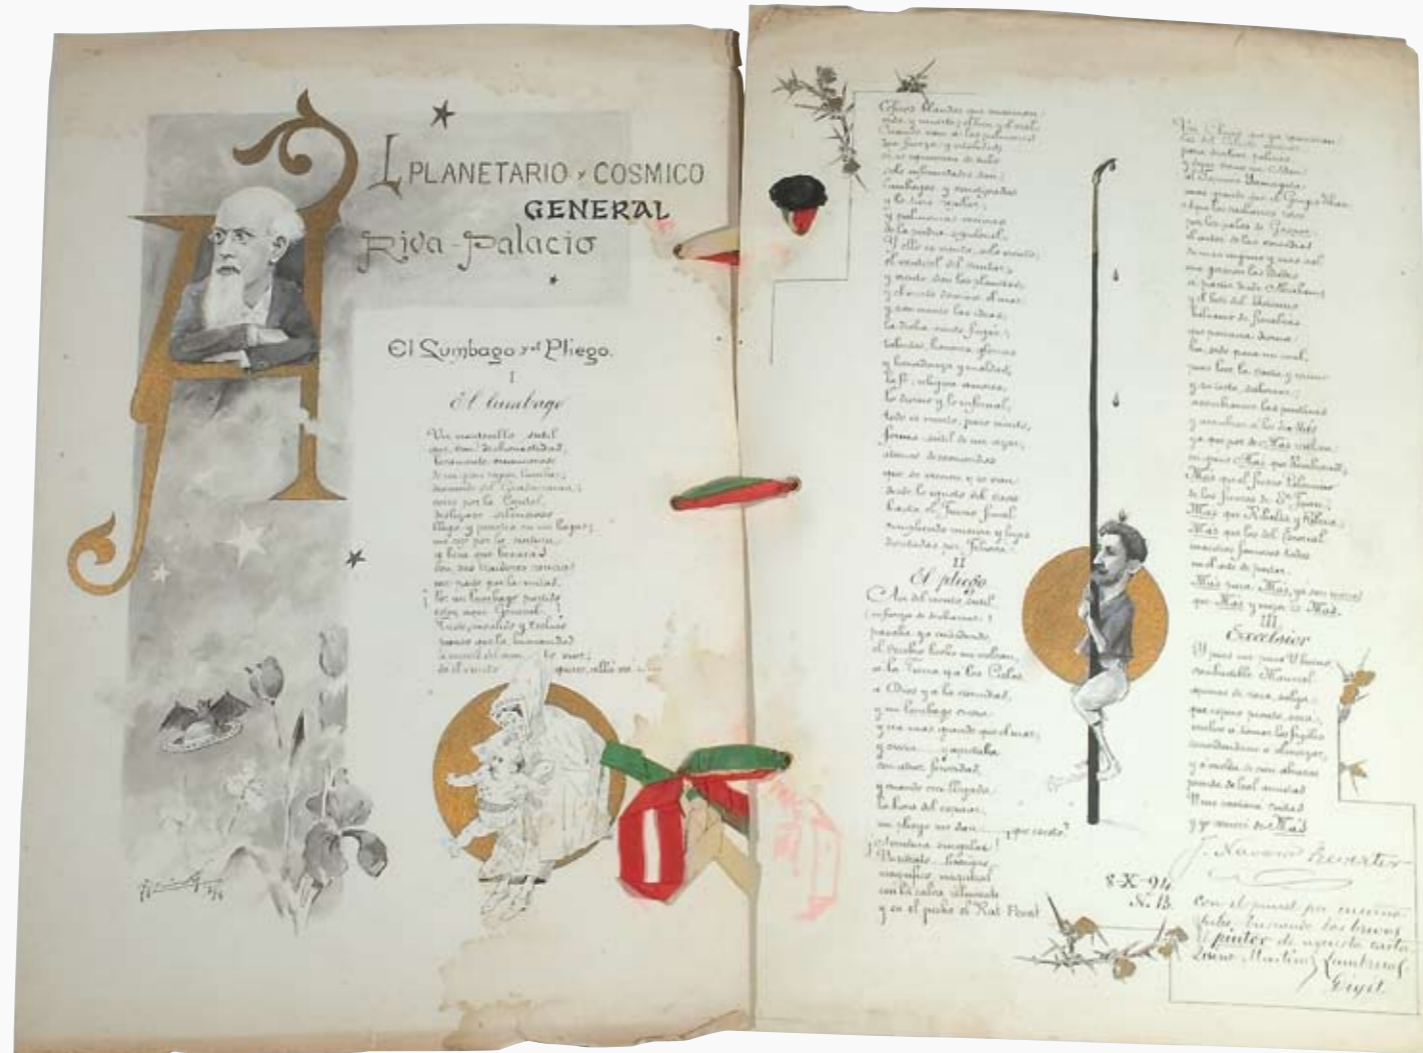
AL PLANETARIO y COSMICO GENERAL Riva-Palacio

El Lumbago y el Pliego.

I

El lumbago

Un montecillo sutil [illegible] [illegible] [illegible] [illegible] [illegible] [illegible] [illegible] por la Central, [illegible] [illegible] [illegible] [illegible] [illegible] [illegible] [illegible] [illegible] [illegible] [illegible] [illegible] ¡Es un lumbago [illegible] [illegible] General! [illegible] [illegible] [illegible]

II

El pliego

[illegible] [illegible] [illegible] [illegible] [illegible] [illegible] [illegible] la Tierra y los Cielos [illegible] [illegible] y un lumbago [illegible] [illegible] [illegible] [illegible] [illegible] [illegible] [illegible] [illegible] ¡Armadura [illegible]! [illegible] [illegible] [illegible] y en el pecho el Kat Pereat

III

Excelsior

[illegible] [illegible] Manuel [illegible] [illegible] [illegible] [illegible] Más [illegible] Más

J. Navarro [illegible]

Con el pincel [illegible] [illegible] pintor de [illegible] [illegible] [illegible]

8-X-94
N. 13.